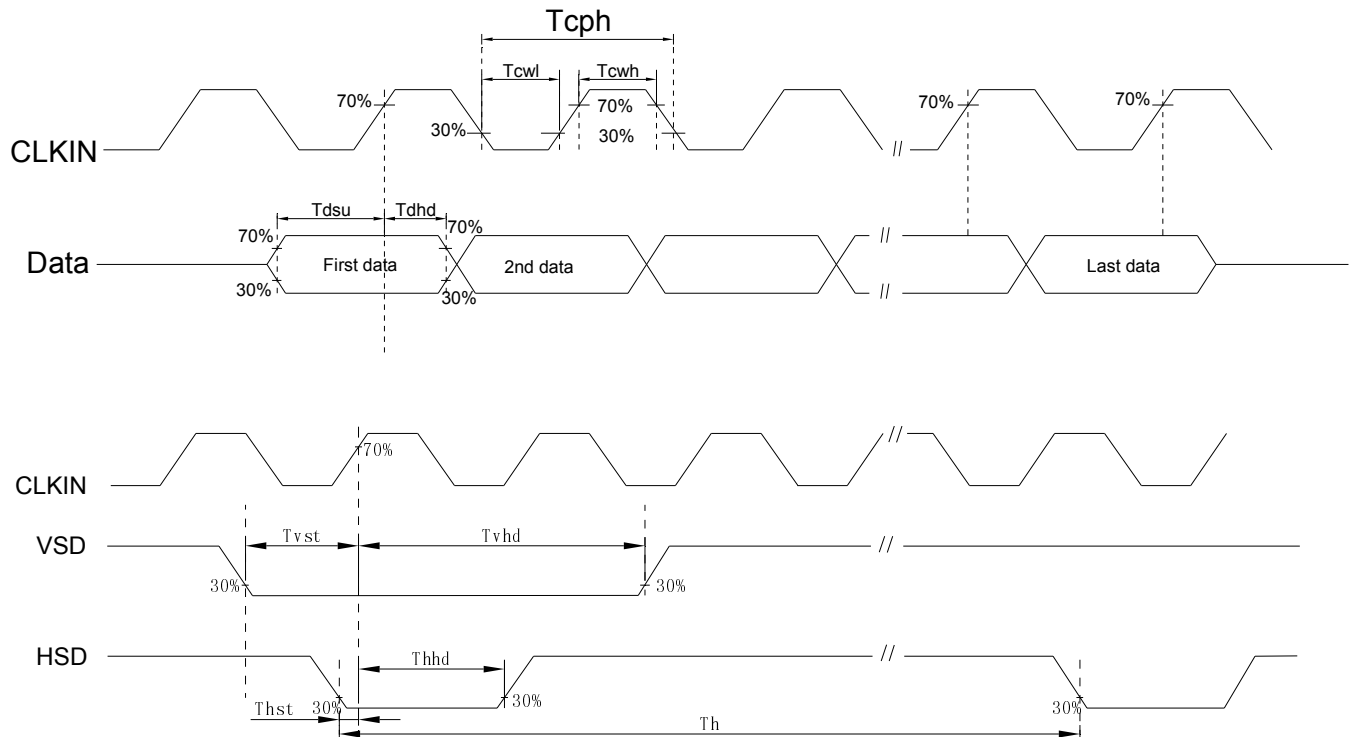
Tcph

Tcwl

Tcwh

70%

70%

30%

30%

70%

70%

CLKIN

//

Tdsu

Tdhd

70%

70%

Data

First data

2nd data

//

Last data

30%

30%

//

CLKIN

70%

//

VSD

Tvst

Tvhd

//

30%

30%

HSD

Thhd

//

Thst

30%

30%

30%

Th